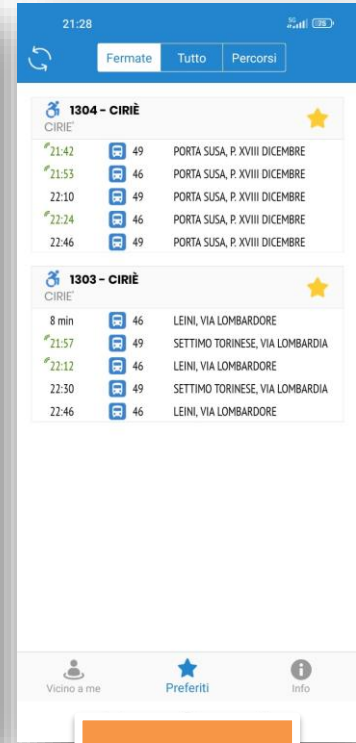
21:28

Fermate Tutto Percorsi

1304 - CIRIÈ
CIRIE'

| | | |
|---|---|---|
| 21:42 | 49 | PORTA SUSA, P. XVIII DICEMBRE |
| 21:53 | 46 | PORTA SUSA, P. XVIII DICEMBRE |
| 22:10 | 49 | PORTA SUSA, P. XVIII DICEMBRE |
| 22:24 | 46 | PORTA SUSA, P. XVIII DICEMBRE |
| 22:46 | 49 | PORTA SUSA, P. XVIII DICEMBRE |

1303 - CIRIÈ
CIRIE'

| | | |
|---|---|---|
| 8 min | 46 | LEINI, VIA LOMBARDORE |
| 21:57 | 49 | SETTIMO TORINESE, VIA LOMBARDIA |
| 22:12 | 46 | LEINI, VIA LOMBARDORE |
| 22:30 | 49 | SETTIMO TORINESE, VIA LOMBARDIA |
| 22:46 | 46 | LEINI, VIA LOMBARDORE |

Vicino a me Preferiti Info